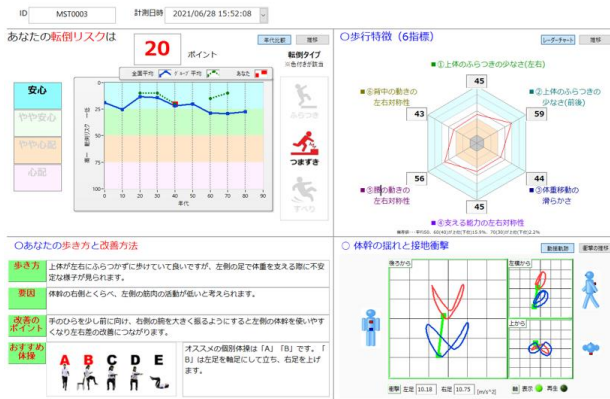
ID MST0003 計測日時 2021/06/28 15:52:08

あなたの転倒リスクは 20 ポイント

年代比較 推移

転倒タイプ
※色付きが該当

安心
やや安心
やや心配
心配

全国平均 グループ平均 あなた

ふらつき
つまずき
すべり

年代

○歩行特徴（6指標）

レーダーチャート 推移

①上体のふらつきの少なさ(左右)
②上体のふらつきの少なさ(前後)
③体重移動の滑らかさ
④支える能力の左右対称性
⑤腰の動きの左右対称性
⑥背中の動きの左右対称性

45
59
44
45
56
43

○あなたの歩き方と改善方法

| 歩き方 | 上体が左右にふらつかずに歩けていて良いですが、左側の足で体重を支える際に不安定な様子が見られます。 |
|---|---|
| 要因 | 体幹の右側とくらべ、左側の筋肉の活動が低いと考えられます。 |
| 改善のポイント | 手のひらを少し前に向け、右側の腕を大きく振るようにすると左側の体幹を使いやすくなり左右差の改善につながります。 |
| おすすめ体操 | A B C D E　オススメの個別体操は「A」「B」です。「B」は左足を軸足にして立ち、右足を上げます。 |

○ 体幹の揺れと接地衝撃

動揺軌跡 衝撃の推移

後ろから
左横から
上から

衝撃 左足 10.18 右足 10.75 [m/s^2]

軸 表示 再生